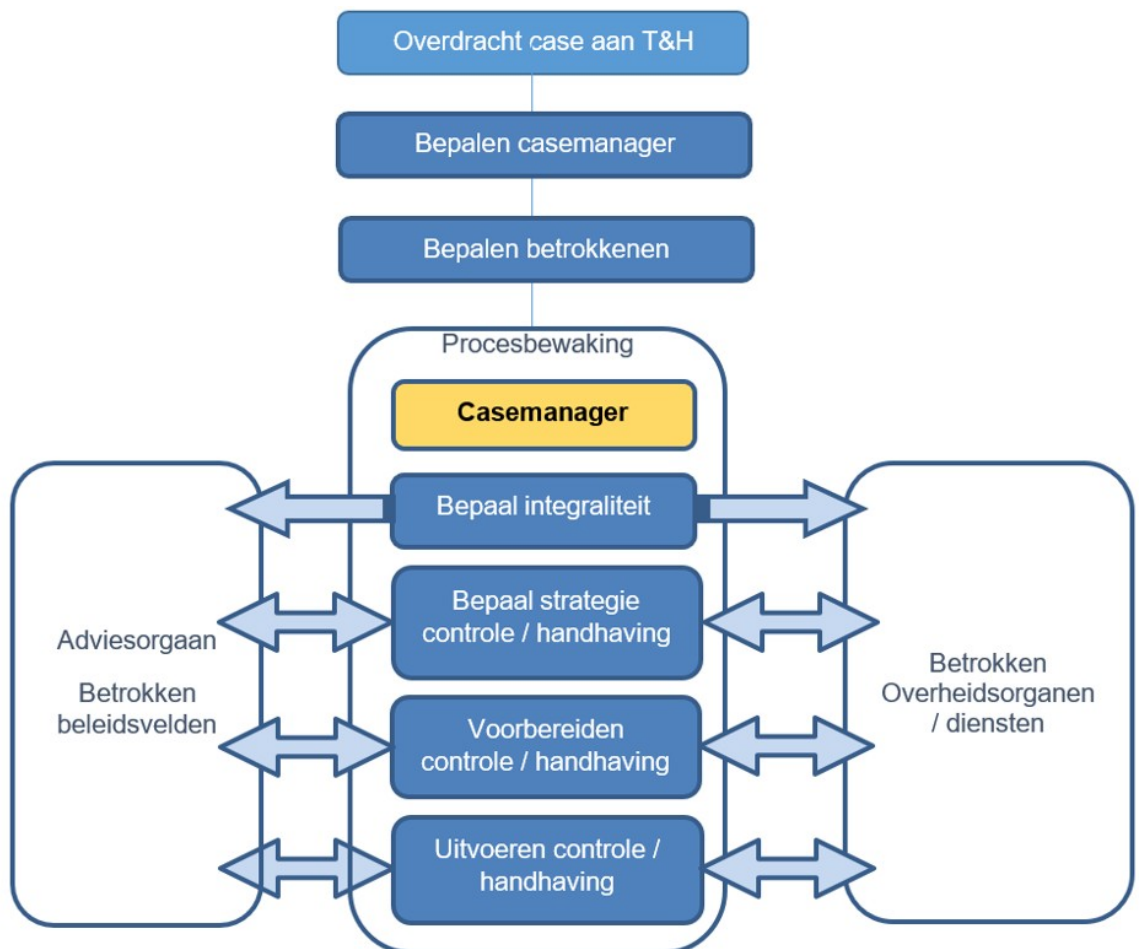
Overdracht case aan T&H

Bepalen casemanager

Bepalen betrokkenen

Procesbewaking

Casemanager

Bepaal integraliteit

Bepaal strategie controle / handhaving

Voorbereiden controle / handhaving

Uitvoeren controle / handhaving

Adviesorgaan

Betrokken beleidsvelden

Betrokken Overheidsorganen / diensten